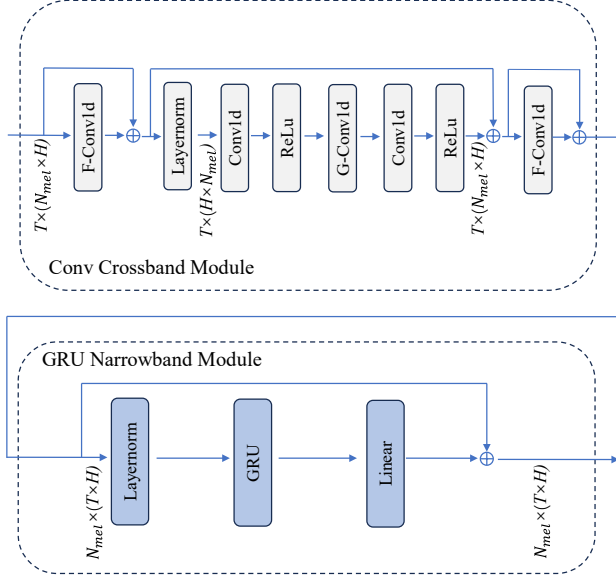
F-Conv1d

Layernorm

Conv1d

ReLu

G-Conv1d

Conv1d

ReLu

F-Conv1d

$T\times(N_{mel}\times H)$

$T\times(H\times N_{mel})$

$T\times(N_{mel}\times H)$

Conv Crossband Module

GRU Narrowband Module

Layernorm

GRU

Linear

$N_{mel}\times(T\times H)$

$N_{mel}\times(T\times H)$